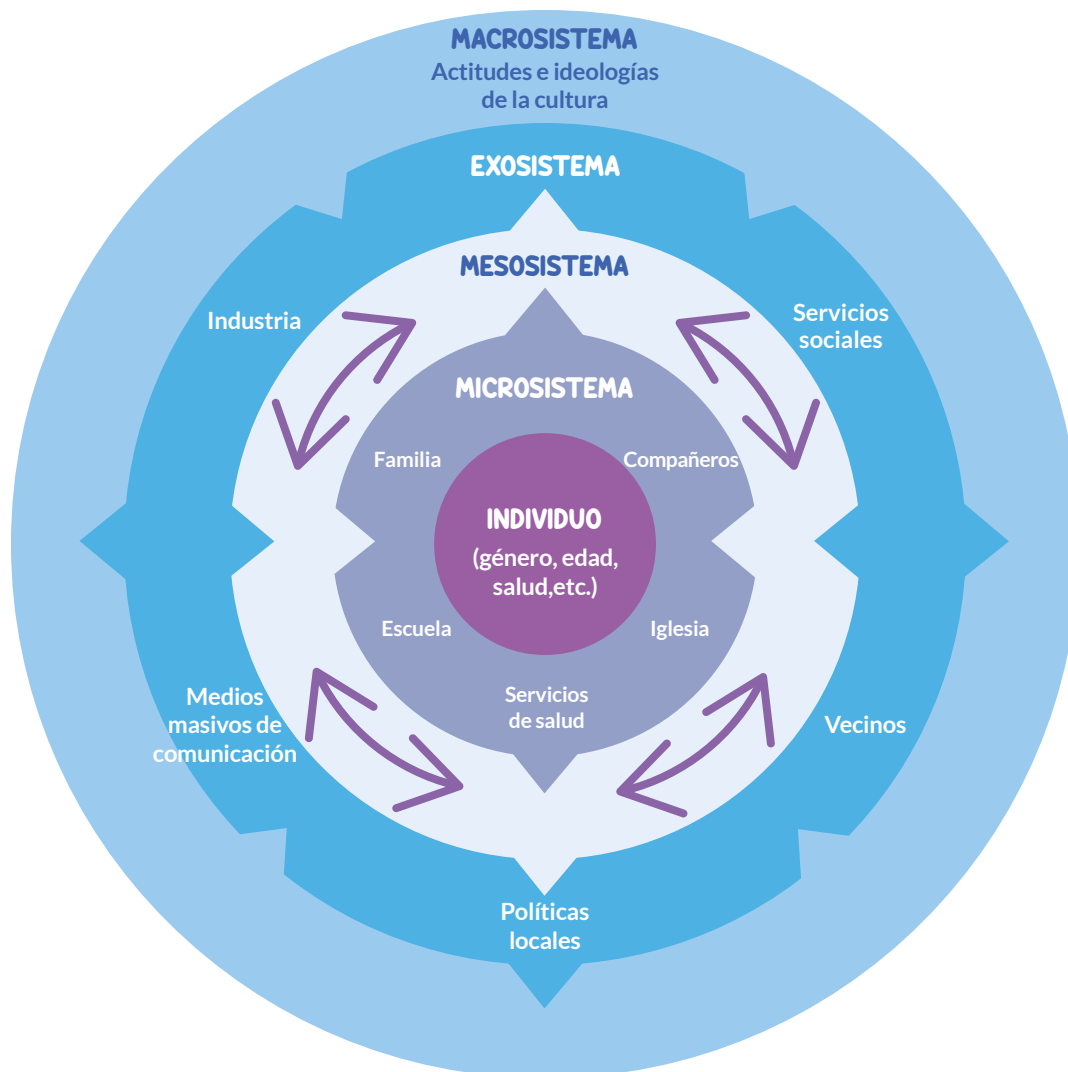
MACROSISTEMA
Actitudes e ideologías de la cultura

EXOSISTEMA

MESOSISTEMA

Industria

Servicios sociales

MICROSISTEMA

Familia

Compañeros

INDIVIDUO
(género, edad, salud,etc.)

Escuela

Iglesia

Servicios de salud

Medios masivos de comunicación

Vecinos

Políticas locales